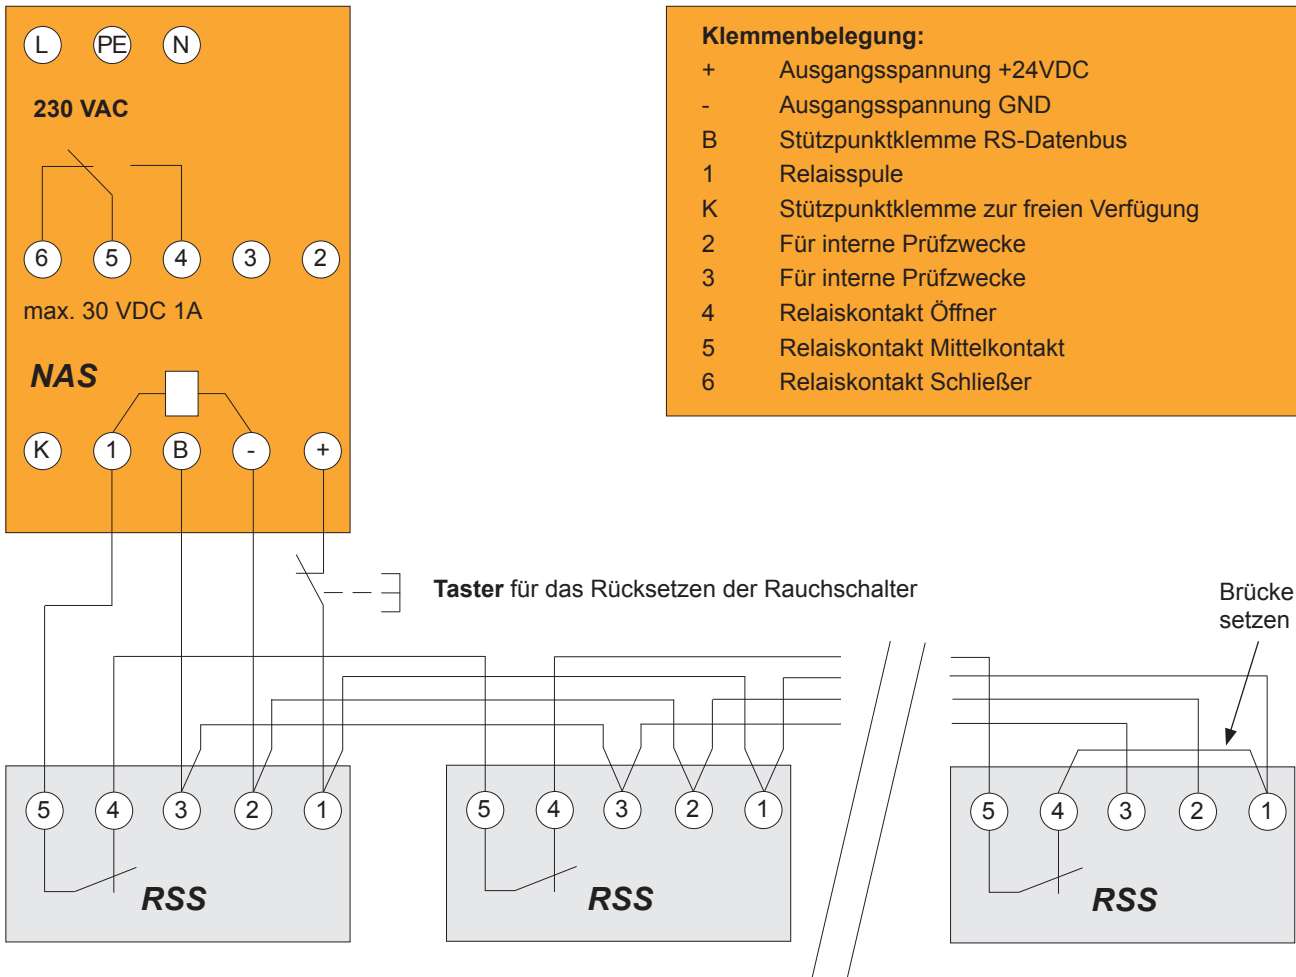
L PE N

230 VAC

6 5 4 3 2

max. 30 VDC 1A

NAS

K 1 B - +

Klemmenbelegung:

| | |
|---|---|
| + | Ausgangsspannung +24VDC |
| - | Ausgangsspannung GND |
| B | Stützpunktklemme RS-Datenbus |
| 1 | Relaisspule |
| K | Stützpunktklemme zur freien Verfügung |
| 2 | Für interne Prüfzwecke |
| 3 | Für interne Prüfzwecke |
| 4 | Relaiskontakt Öffner |
| 5 | Relaiskontakt Mittelkontakt |
| 6 | Relaiskontakt Schließer |

Taster für das Rücksetzen der Rauchschalter

Brücke setzen

5 4 3 2 1
RSS

5 4 3 2 1
RSS

5 4 3 2 1
RSS